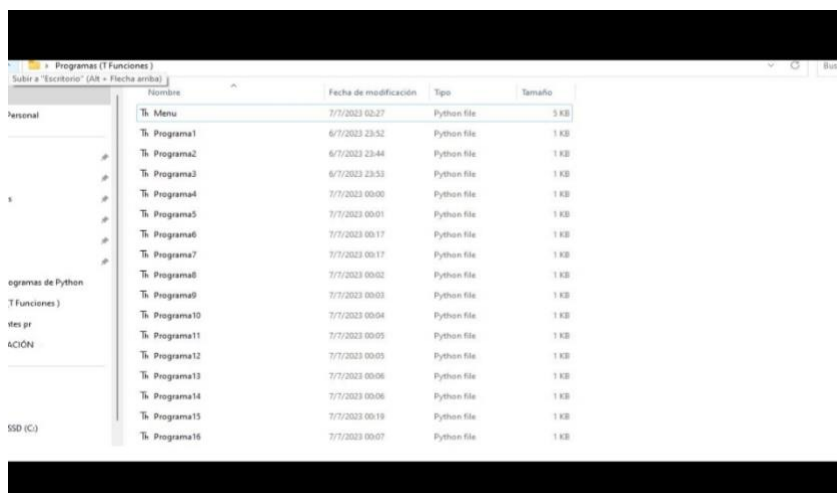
> Programas (T Funciones)
Subir a "Escritorio" (Alt + Flecha arriba)

Bus

Personal
s
ogramas de Python
T Funciones)
ntes pr
ACIÓN
SSD (C:)

| Nombre | Fecha de modificación | Tipo | Tamaño |
|---|---|---|---|
| Menu | 7/7/2023 02:27 | Python file | 5 KB |
| Programa1 | 6/7/2023 23:52 | Python file | 1 KB |
| Programa2 | 6/7/2023 23:44 | Python file | 1 KB |
| Programa3 | 6/7/2023 23:53 | Python file | 1 KB |
| Programa4 | 7/7/2023 00:00 | Python file | 1 KB |
| Programa5 | 7/7/2023 00:01 | Python file | 1 KB |
| Programa6 | 7/7/2023 00:17 | Python file | 1 KB |
| Programa7 | 7/7/2023 00:17 | Python file | 1 KB |
| Programa8 | 7/7/2023 00:02 | Python file | 1 KB |
| Programa9 | 7/7/2023 00:03 | Python file | 1 KB |
| Programa10 | 7/7/2023 00:04 | Python file | 1 KB |
| Programa11 | 7/7/2023 00:05 | Python file | 1 KB |
| Programa12 | 7/7/2023 00:05 | Python file | 1 KB |
| Programa13 | 7/7/2023 00:06 | Python file | 1 KB |
| Programa14 | 7/7/2023 00:06 | Python file | 1 KB |
| Programa15 | 7/7/2023 00:19 | Python file | 1 KB |
| Programa16 | 7/7/2023 00:07 | Python file | 1 KB |